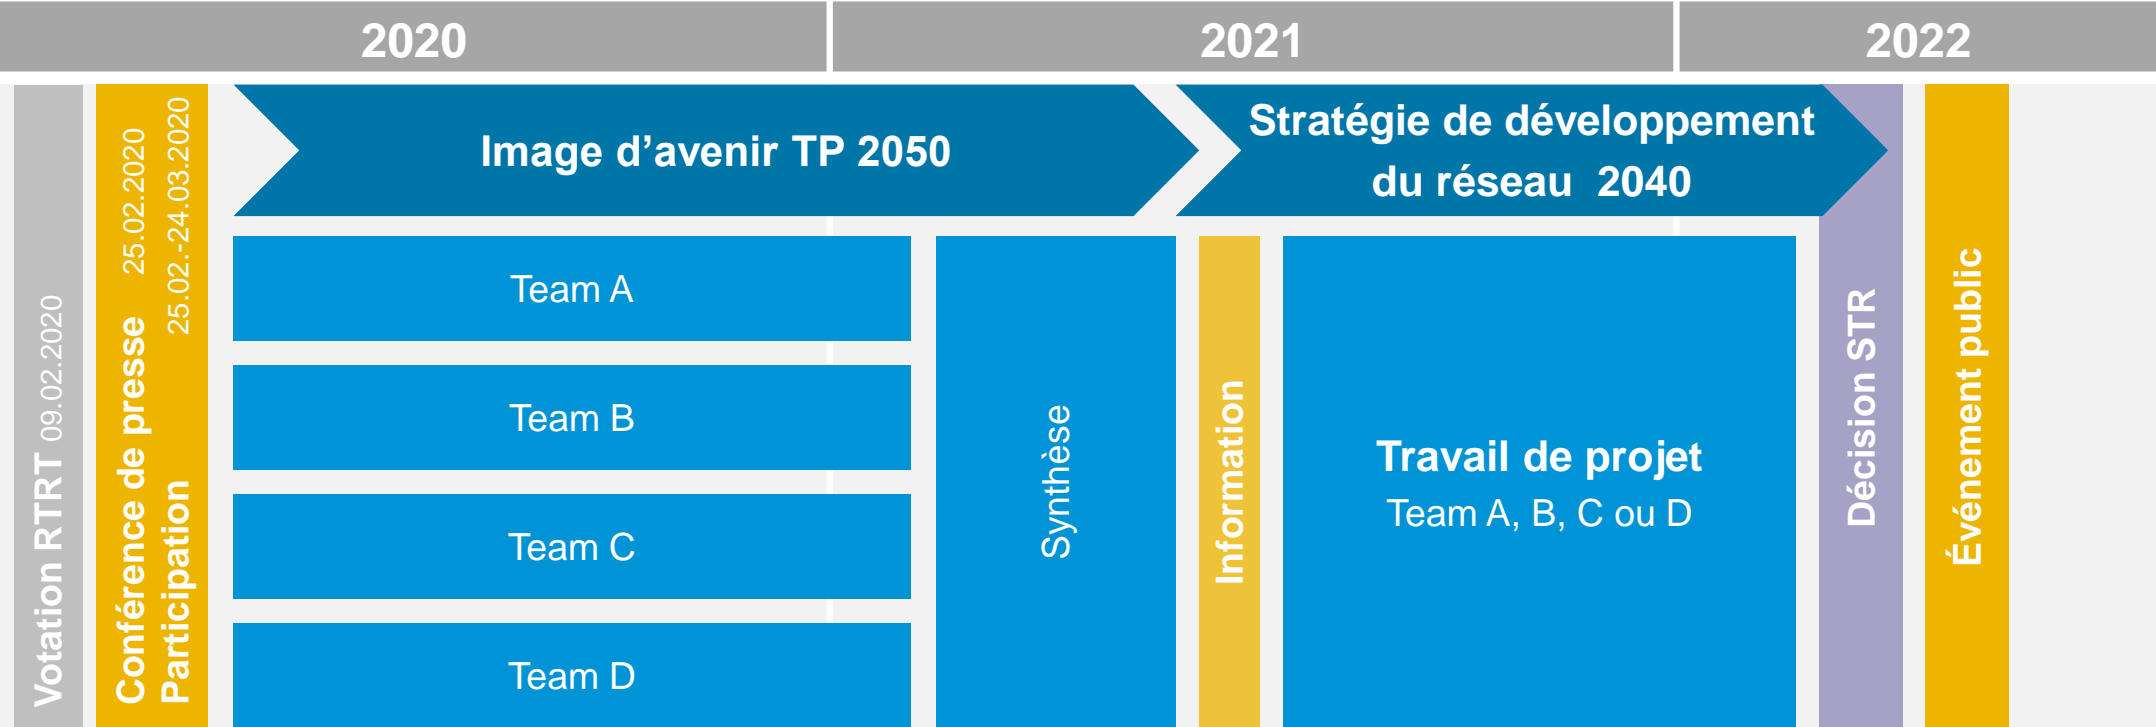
2020

2021

2022

Votation RTRT 09.02.2020

Conférence de presse 25.02.2020

Participation 25.02.-24.03.2020

Image d’avenir TP 2050

Stratégie de développement du réseau 2040

Team A

Team B

Team C

Team D

Synthèse

Information

Travail de projet
Team A, B, C ou D

Décision STR

Événement public